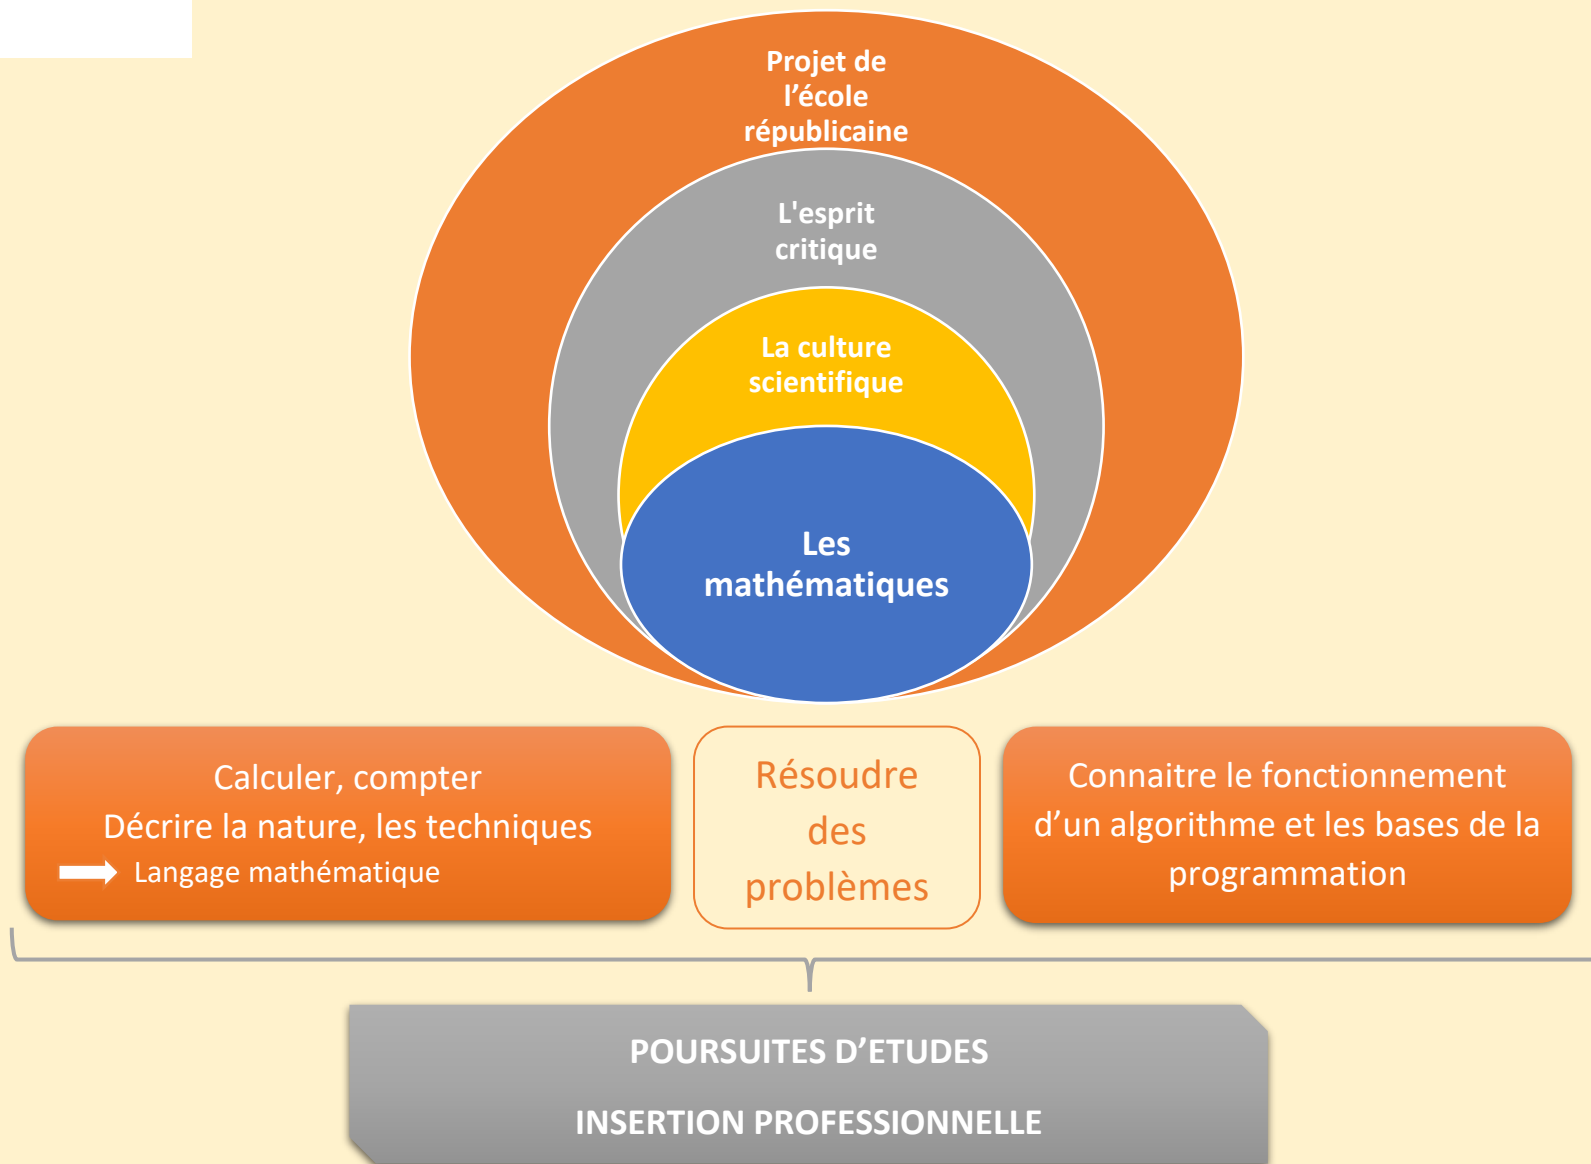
Projet de l’école républicaine

L'esprit critique

La culture scientifique

Les mathématiques

Calculer, compter
Décrire la nature, les techniques
Langage mathématique

Résoudre des problèmes

Connaitre le fonctionnement d’un algorithme et les bases de la programmation

POURSUITES D’ETUDES

INSERTION PROFESSIONNELLE